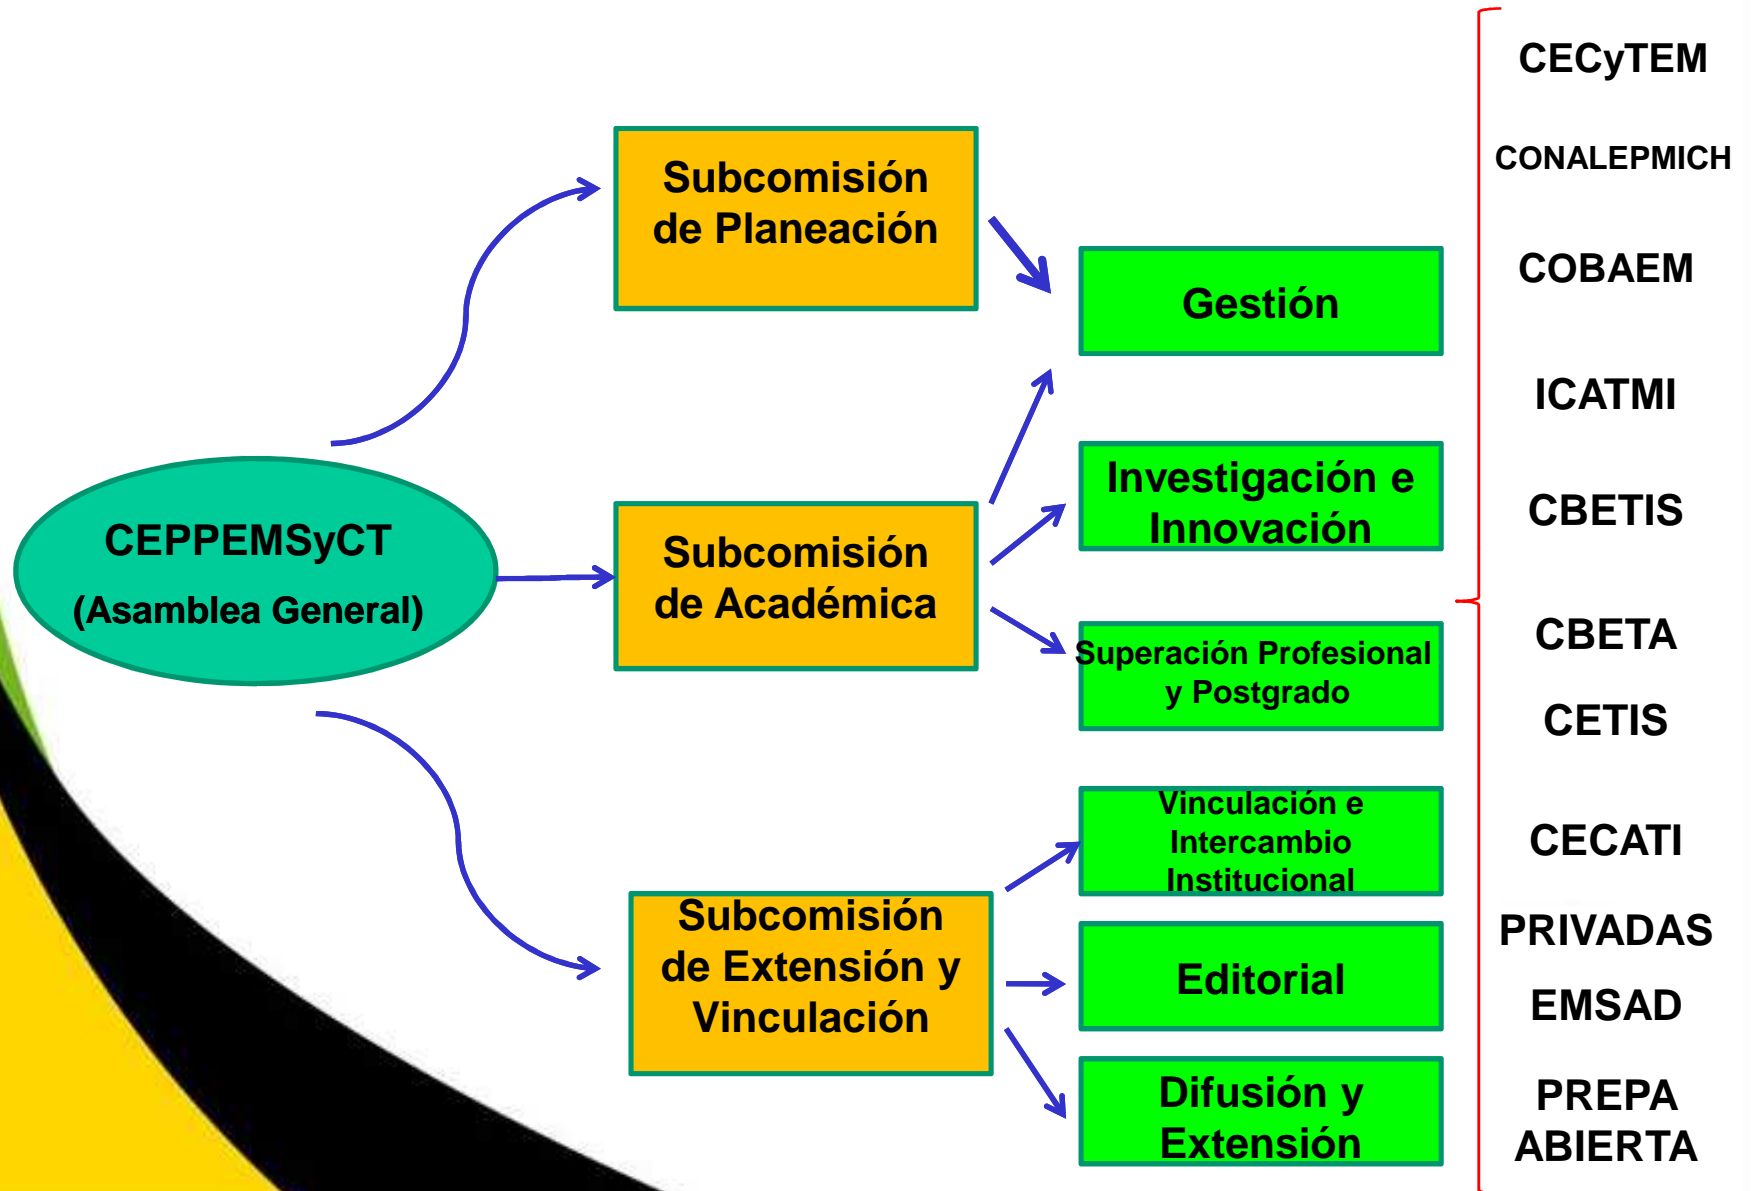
CEPPEMSyCT
(Asamblea General)

Subcomisión de Planeación

Subcomisión de Académica

Subcomisión de Extensión y Vinculación

Gestión

Investigación e Innovación

Superación Profesional y Postgrado

Vinculación e Intercambio Institucional

Editorial

Difusión y Extensión

CECyTEM
CONALEPMICH
COBAEM
ICATMI
CBETIS
CBETA
CETIS
CECATI
PRIVADAS
EMSAD
PREPA ABIERTA